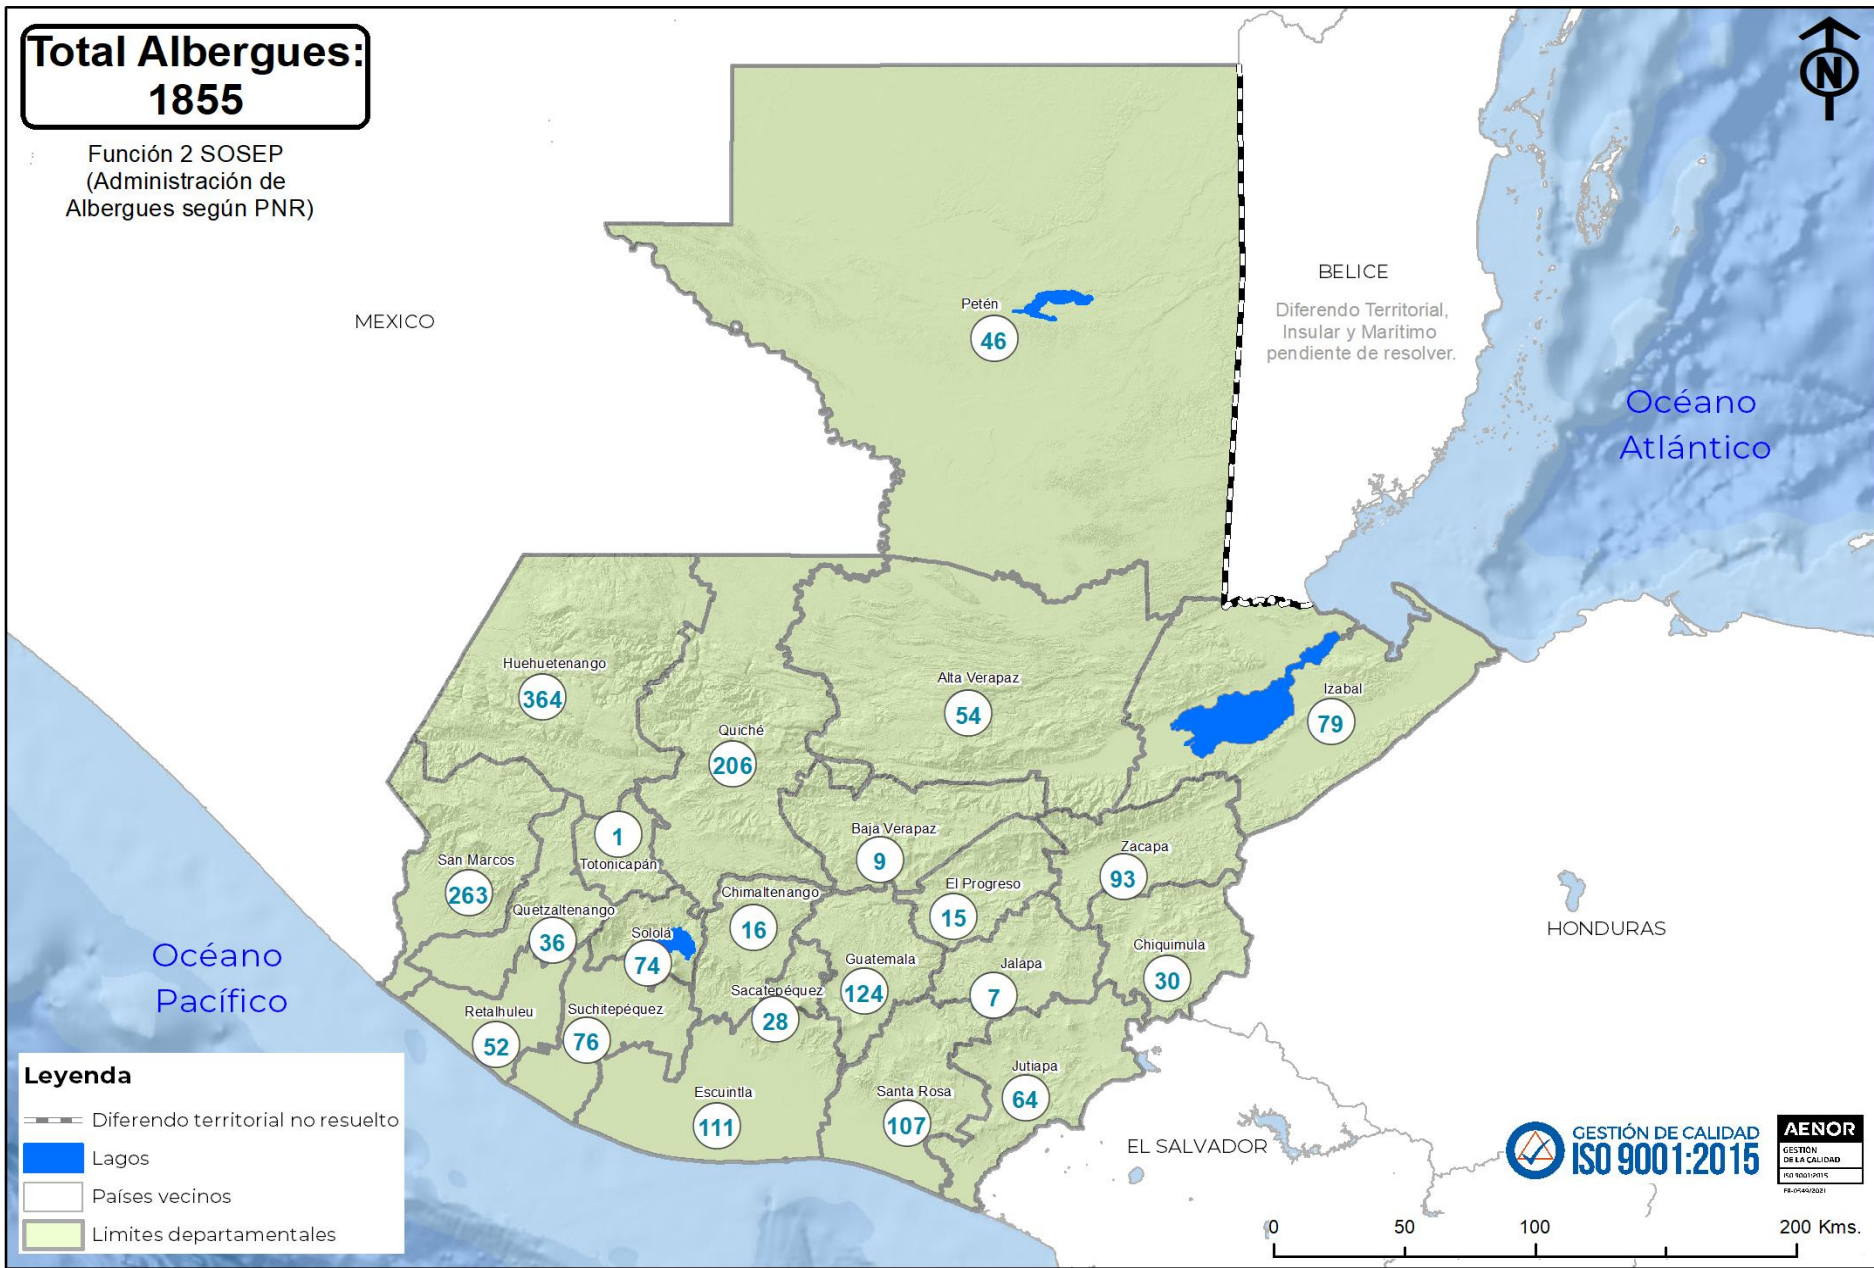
Total Albergues: 1855

Función 2 SOSEP (Administración de Albergues según PNR)

N

MEXICO

BELICE

Diferendo Territorial, Insular y Marítimo pendiente de resolver.

Océano Atlántico

Petén
46

Huehuetenango
364

Quiché
206

Alta Verapaz
54

Izabal
79

1
Totonicapán

San Marcos
263

Baja Verapaz
9

Zacapa
93

El Progreso
15

Chimaltenango
16

Quetzaltenango
36

Sololá
74

Guatemala
124

Jalapa
7

Chiquimula
30

Sacatepéquez
28

Retalhuleu
52

Suchitepéquez
76

Escuintla
111

Santa Rosa
107

Jutiapa
64

HONDURAS

EL SALVADOR

Océano Pacífico

Leyenda
Diferendo territorial no resuelto
Lagos
Países vecinos
Limites departamentales

GESTIÓN DE CALIDAD
ISO 9001:2015

AENOR
GESTIÓN DE LA CALIDAD
ISO 9001:2015
ER-0549/2021

0 50 100 200 Kms.